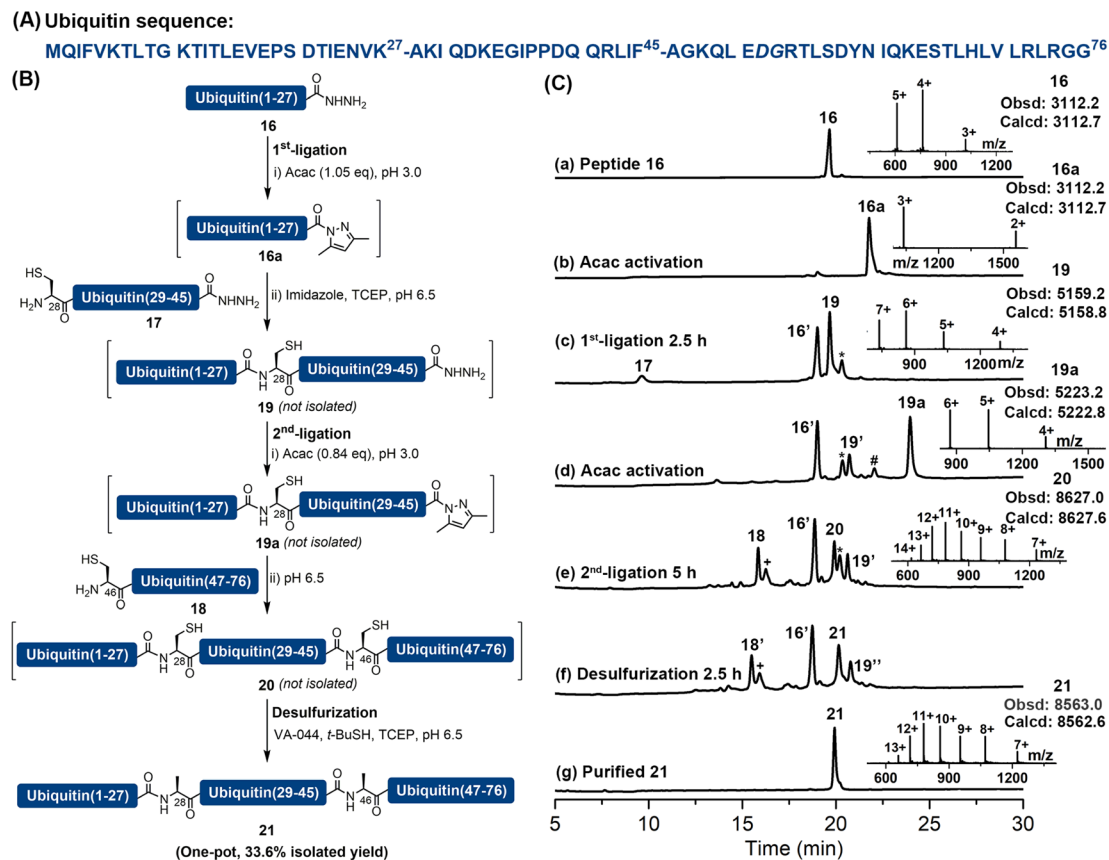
(A) Ubiquitin sequence:

MQIFVKTLTG KTITLEVEPS DTIENVK$^{27}$-AKI QDKEGIPPDQ QRLIF$^{45}$-AGKQL EDGRTLSDYN IQKESTLHLV LRLRGG$^{76}$

(B)

Ubiquitin(1-27) NHNH$_2$

16

1$^{st}$-ligation
i) Acac (1.05 eq), pH 3.0

Ubiquitin(1-27)

16a

SH
H$_2$N 28 Ubiquitin(29-45) NHNH$_2$
17

ii) Imidazole, TCEP, pH 6.5

Ubiquitin(1-27) SH 28 Ubiquitin(29-45) NHNH$_2$

19 (not isolated)

2$^{nd}$-ligation
i) Acac (0.84 eq), pH 3.0

Ubiquitin(1-27) SH 28 Ubiquitin(29-45)

19a (not isolated)

SH
H$_2$N 46 Ubiquitin(47-76)
18

ii) pH 6.5

Ubiquitin(1-27) SH 28 Ubiquitin(29-45) SH 46 Ubiquitin(47-76)

20 (not isolated)

Desulfurization
VA-044, t-BuSH, TCEP, pH 6.5

Ubiquitin(1-27) 28 Ubiquitin(29-45) 46 Ubiquitin(47-76)

21
(One-pot, 33.6% isolated yield)

(C)

16
Obsd: 3112.2
Calcd: 3112.7
16
5+ 4+ 3+
600 900 1200 m/z
(a) Peptide 16

16a
Obsd: 3112.2
Calcd: 3112.7
16a
3+ 2+
m/z 1200 1500
(b) Acac activation

19
Obsd: 5159.2
Calcd: 5158.8
19 16' * 17
7+ 6+ 5+ 4+
900 1200 m/z
(c) 1$^{st}$-ligation 2.5 h

19a
Obsd: 5223.2
Calcd: 5222.8
16' 19' * # 19a
6+ 5+ 4+
900 1200 1500 m/z
(d) Acac activation

20
Obsd: 8627.0
Calcd: 8627.6
18 + 16' 20 * 19'
14+ 13+ 12+ 11+ 10+ 9+ 8+ 7+
600 900 1200 m/z
(e) 2$^{nd}$-ligation 5 h

18' + 16' 21 19''
(f) Desulfurization 2.5 h

21
Obsd: 8563.0
Calcd: 8562.6
21
13+ 12+ 11+ 10+ 9+ 8+ 7+
600 900 1200 m/z
(g) Purified 21

5 10 15 20 25 30
Time (min)